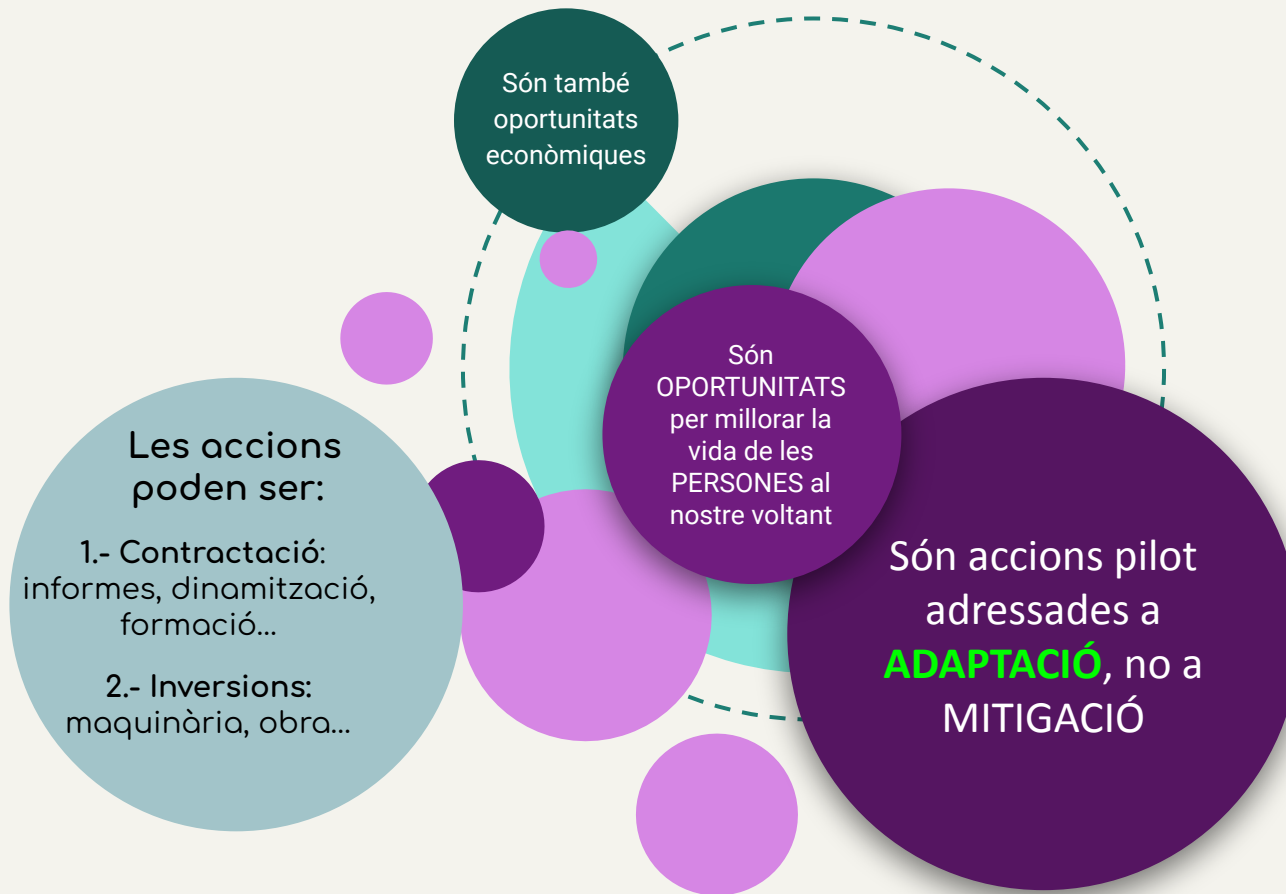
Són també oportunitats econòmiques

Són OPORTUNITATS per millorar la vida de les PERSONES al nostre voltant

Les accions poden ser:

1.- Contractació: informes, dinamització, formació...

2.- Inversions: maquinària, obra...

Són accions pilot adressades a ADAPTACIÓ, no a MITIGACIÓ